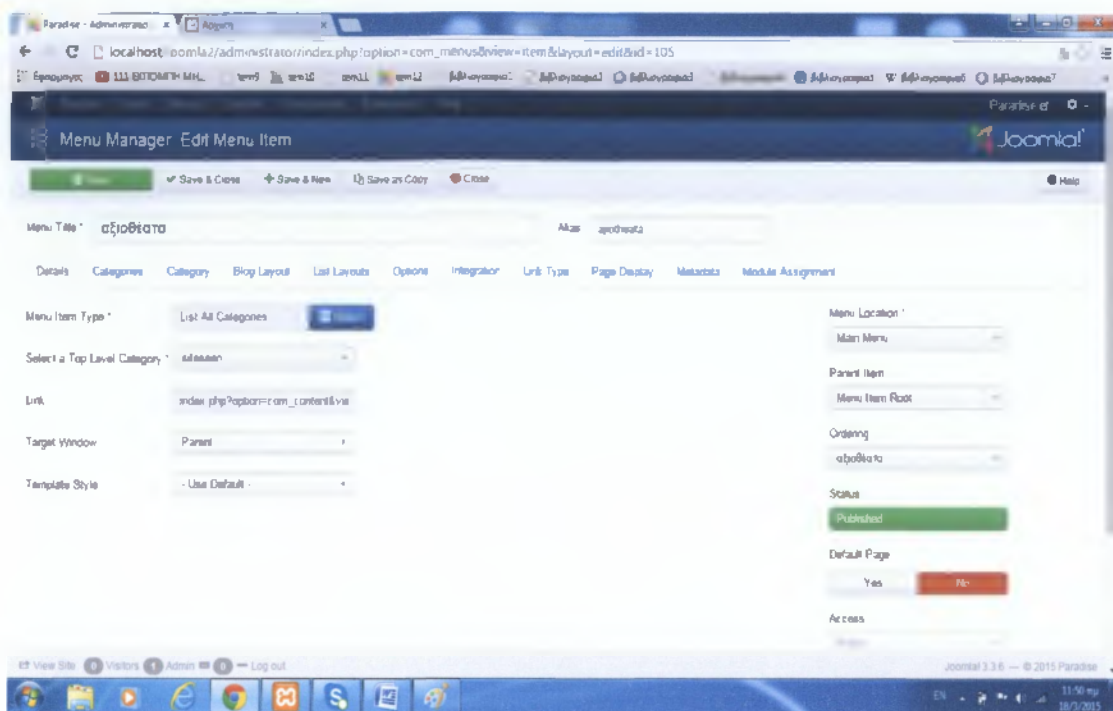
Paradise - Administrator × Αρχική ×

localhost/joomla2/administrator/index.php?option=com_menus&view=item&layout=edit&id=105

Εφαρμογές 111 ΒΙΠΟΜΗΧΑΝ. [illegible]

Paradise ef

Menu Manager: Edit Menu Item

Joomla!

Save ✔ Save & Close + Save & New Save as Copy Close

Help

Menu Title * αξιοθέατα

Alias axiotheata

Details Categories Category Blog Layout List Layouts Options Integration Link Type Page Display Metadata Module Assignment

Menu Item Type * List All Categories Select

Select a Top Level Category * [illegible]

Link index.php?option=com_content&vie

Target Window Parent

Template Style - Use Default -

Menu Location *
Main Menu

Parent Item
Menu Item Root

Ordering
αξιοθέατα

Status
Published

Default Page
Yes No

Access
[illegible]

View Site 0 Visitors 0 Admin 0 — Log out

Joomla! 3.3.6 — © 2015 Paradise

EN 11:50 πμ 18/3/2015